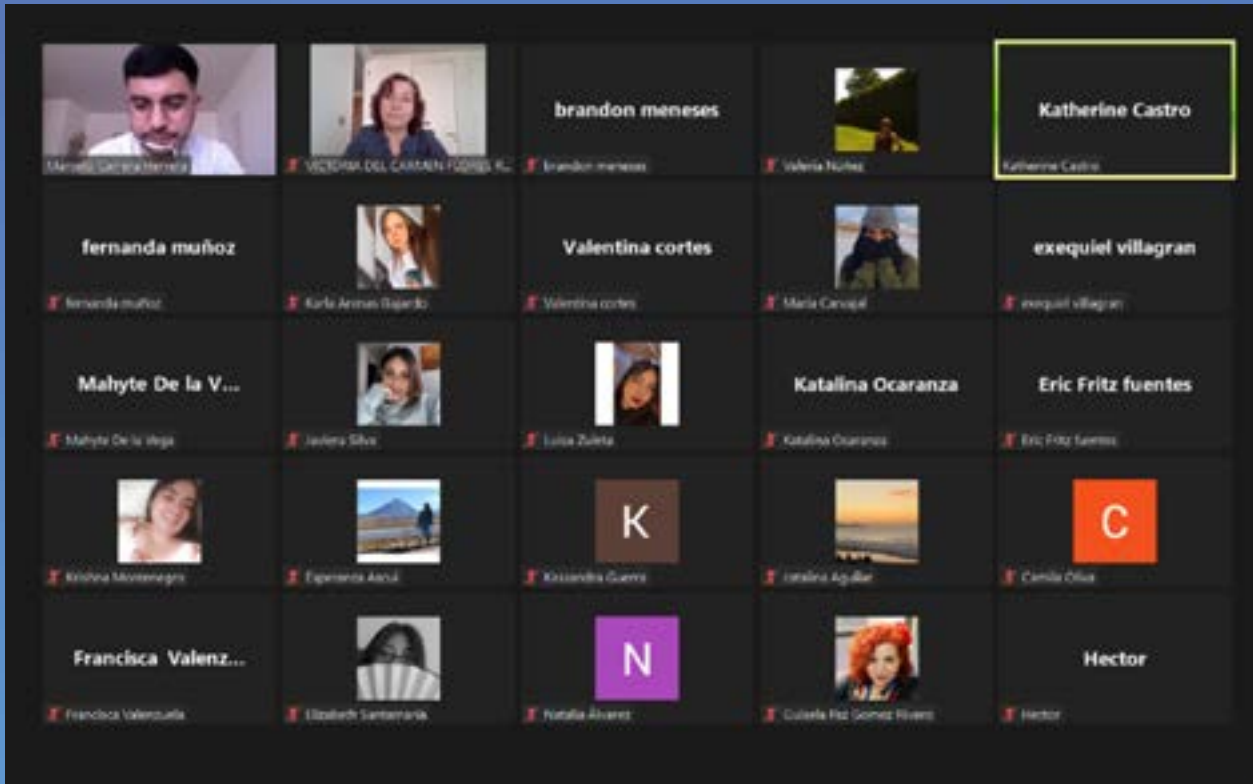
Marcelo Carrera Herrera

VERONICA DEL CARMEN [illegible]

brandon meneses
brandon meneses

Valeria Nuñez

Katherine Castro
Katherine Castro

fernanda muñoz
fernanda muñoz

Karla Arenas Bajardo

Valentina cortes
Valentina cortes

Maria Carvajal

exequiel villagran
exequiel villagran

Mahyte De la V...
Mahyte De la Vega

Javiera Silva

Luisa Zuleta

Katalina Ocaranza
Katalina Ocaranza

Eric Fritz fuentes
Eric Fritz fuentes

Krishna Montenegro

Esperanza Ascuí

K
Kassandra Guerra

catalina Aguilar

C
Camila Oliva

Francisca Valenz...
Francisca Valenzuela

Elizabeth Santamaria

N
Natalia Álvarez

Gisela Paz Gomez Rivero

Hector
Hector